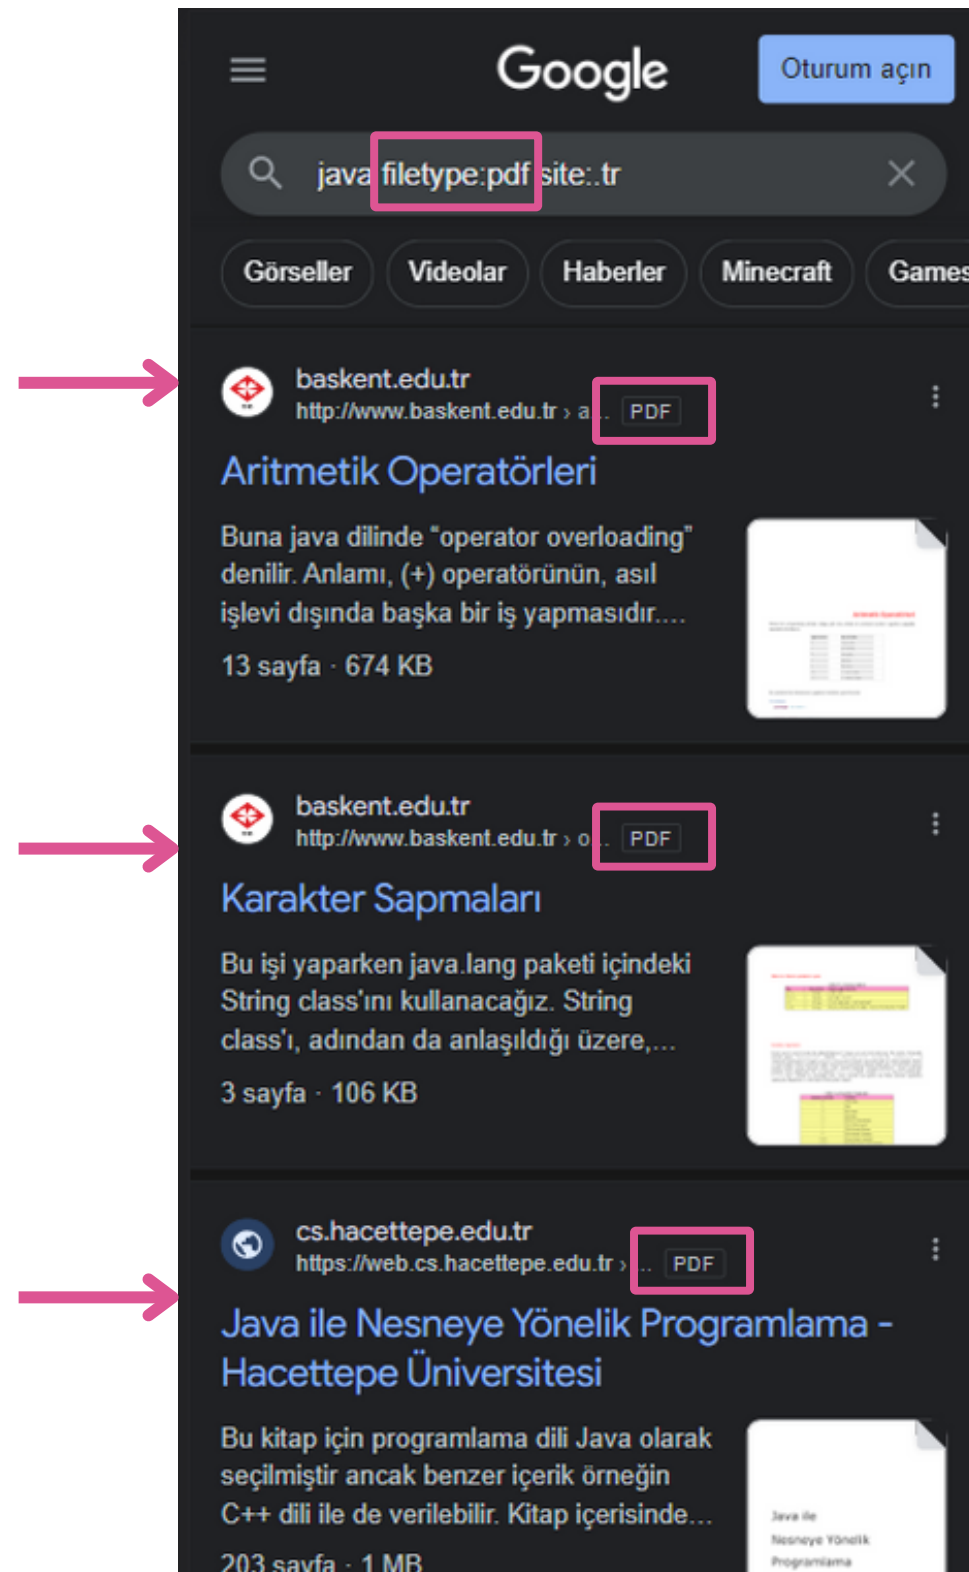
Google

Oturum açın

java filetype:pdf site:.tr

Görseller | Videolar | Haberler | Minecraft | Games

baskent.edu.tr
http://www.baskent.edu.tr › a... PDF

Aritmetik Operatörleri

Buna java dilinde "operator overloading" denilir. Anlamı, (+) operatörünün, asıl işlevi dışında başka bir iş yapmasıdır....

13 sayfa · 674 KB

baskent.edu.tr
http://www.baskent.edu.tr › o... PDF

Karakter Sapmaları

Bu işi yaparken java.lang paketi içindeki String class'ını kullanacağız. String class'ı, adından da anlaşıldığı üzere,...

3 sayfa · 106 KB

cs.hacettepe.edu.tr
https://web.cs.hacettepe.edu.tr › ... PDF

Java ile Nesneye Yönelik Programlama - Hacettepe Üniversitesi

Bu kitap için programlama dili Java olarak seçilmiştir ancak benzer içerik örneğin C++ dili ile de verilebilir. Kitap içerisinde...

203 sayfa · 1 MB

Java ile Nesneye Yönelik Programlama